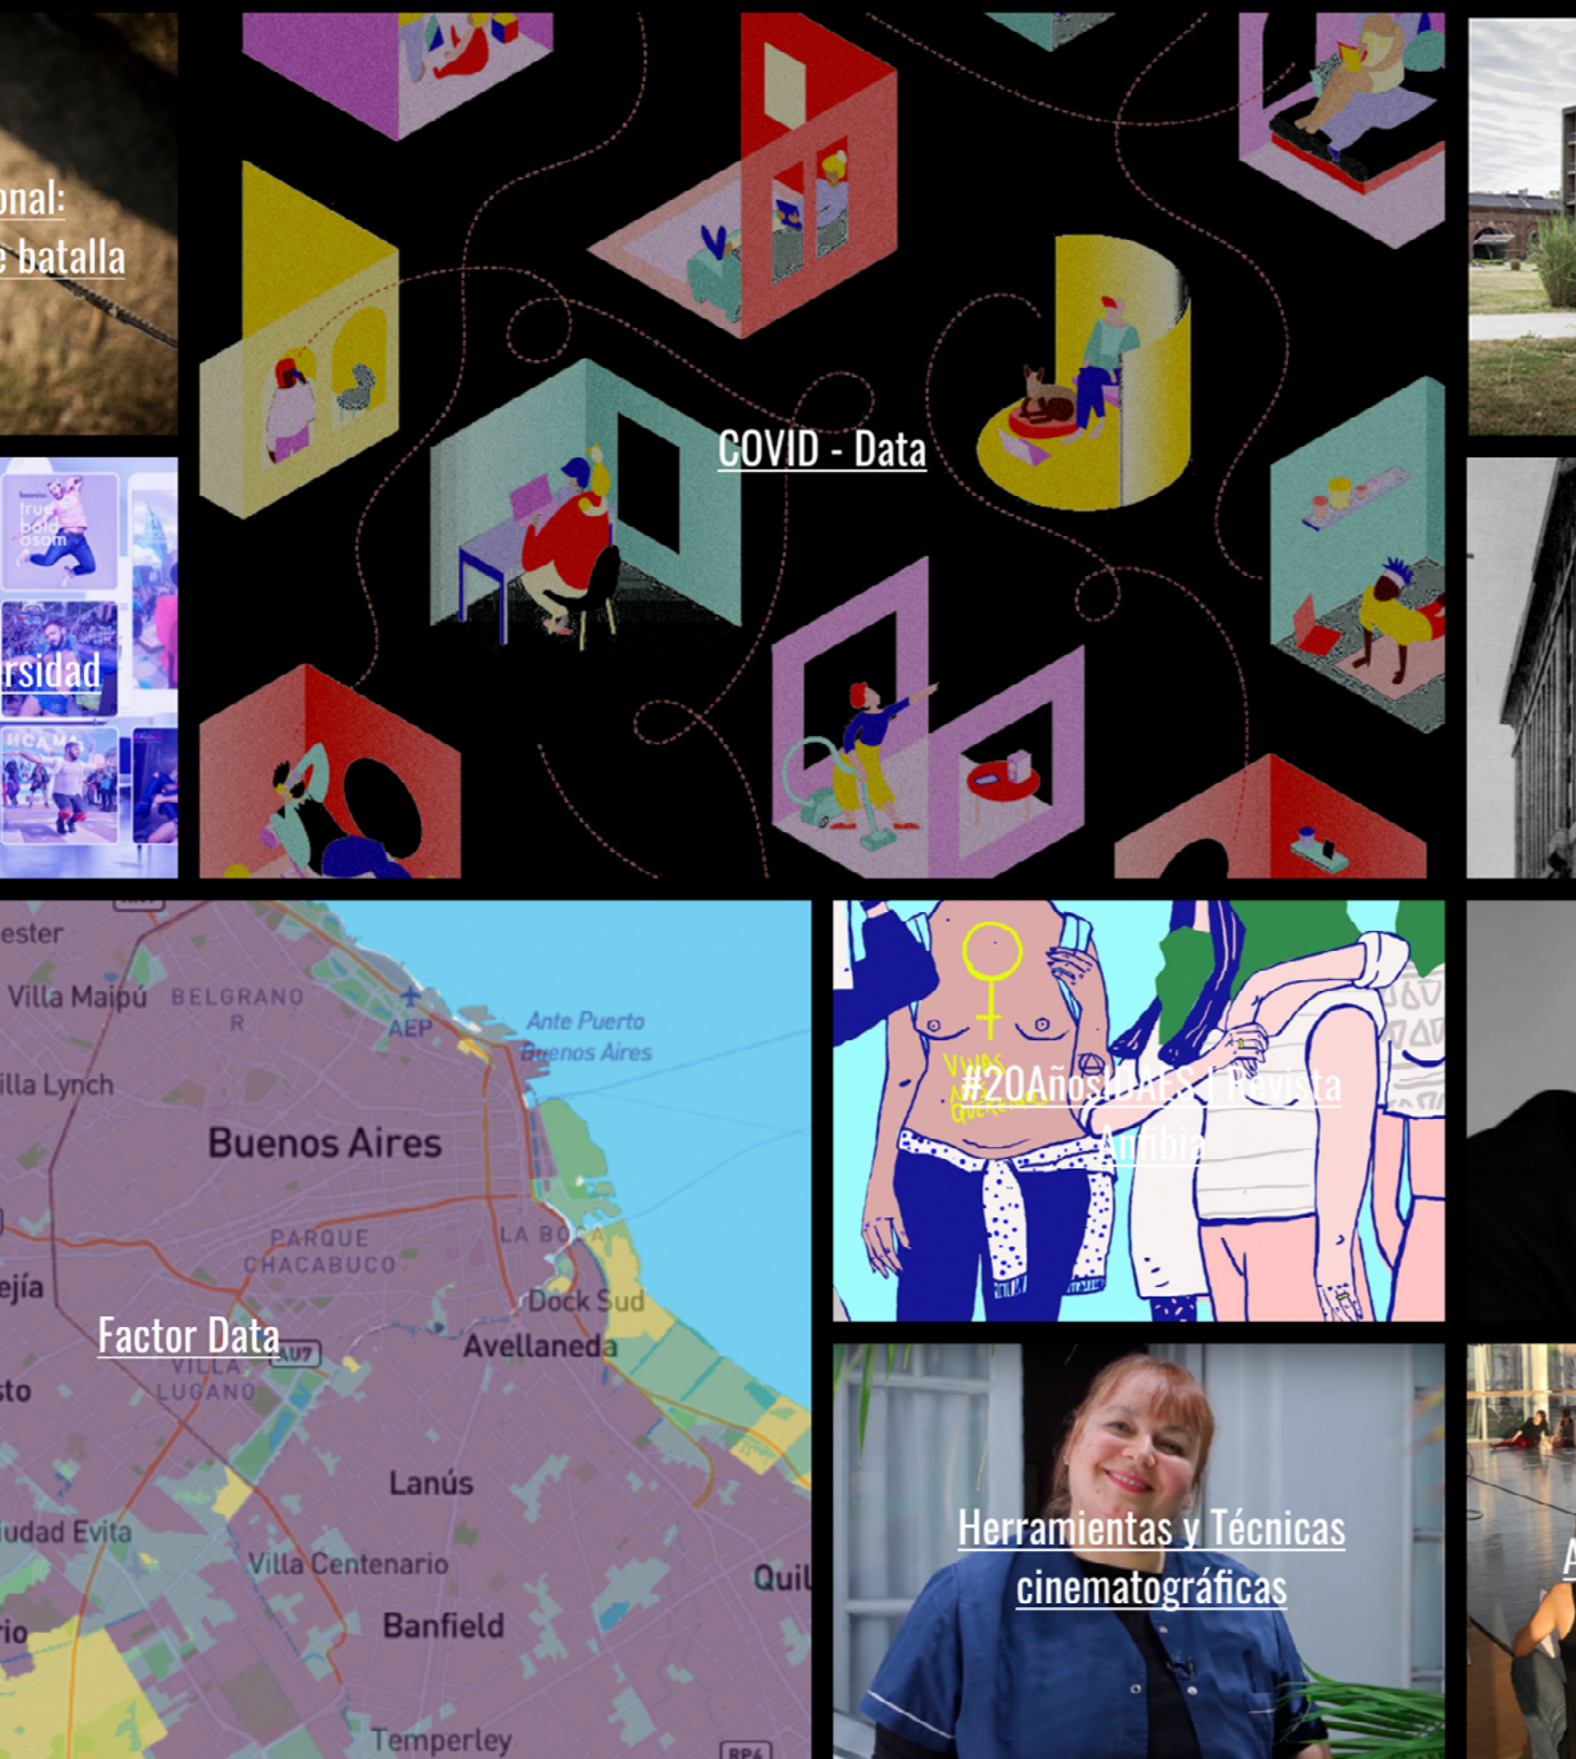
onal:
e batalla

COVID - Data

rsidad

ester
Villa Maipú
BELGRANO
R
AEP
Ante Puerto
Buenos Aires
illa Lynch
Buenos Aires
PARQUE
CHACABUCO
LA BOCA
ejía
Dock Sud
Factor Data
VILLA
LUGANO
Avellaneda
sto
Lanús
iudad Evita
Villa Centenario
Quil
rio
Banfield
Temperley

#20AñosIDAES | Revista Anfibia

Herramientas y Técnicas cinematográficas

A